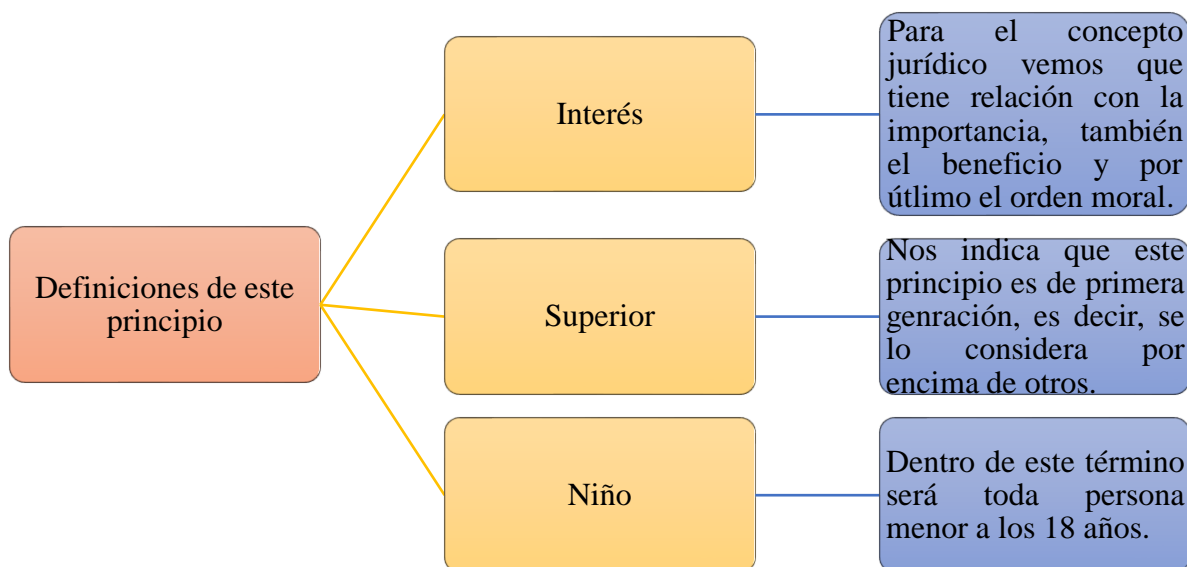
Definiciones de este principio

Interés

Para el concepto jurídico vemos que tiene relación con la importancia, también el beneficio y por útlimo el orden moral.

Superior

Nos indica que este principio es de primera genración, es decir, se lo considera por encima de otros.

Niño

Dentro de este término será toda persona menor a los 18 años.